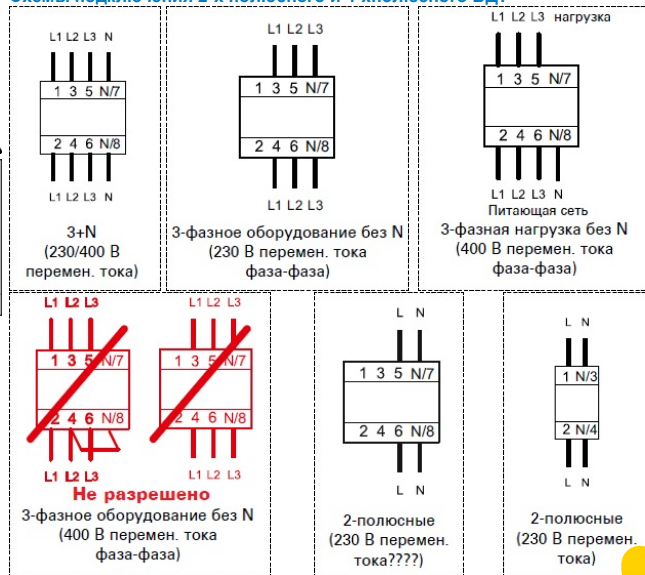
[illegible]

L1 L2 L3 N
1 3 5 N/7
2 4 6 N/8
L1 L2 L3 N
3+N
(230/400 В перемен. тока)

L1 L2 L3
1 3 5 N/7
2 4 6 N/8
L1 L2 L3
3-фазное оборудование без N
(230 В перемен. тока фаза-фаза)

L1 L2 L3 нагрузка
1 3 5 N/7
2 4 6 N/8
L1 L2 L3 N
Питающая сеть
3-фазная нагрузка без N
(400 В перемен. тока фаза-фаза)

L1 L2 L3
1 3 5 N/7
2 4 6 N/8
L1 L2 L3

L1 L2 L3
1 3 5 N/7
2 4 6 N/8
L1 L2 L3
Не разрешено
3-фазное оборудование без N
(400 В перемен. тока фаза-фаза)

L N
1 3 5 N/7
2 4 6 N/8
L N
2-полюсные
(230 В перемен. тока????)

L N
1 N/3
2 N/4
L N
2-полюсные
(230 В перемен. тока)